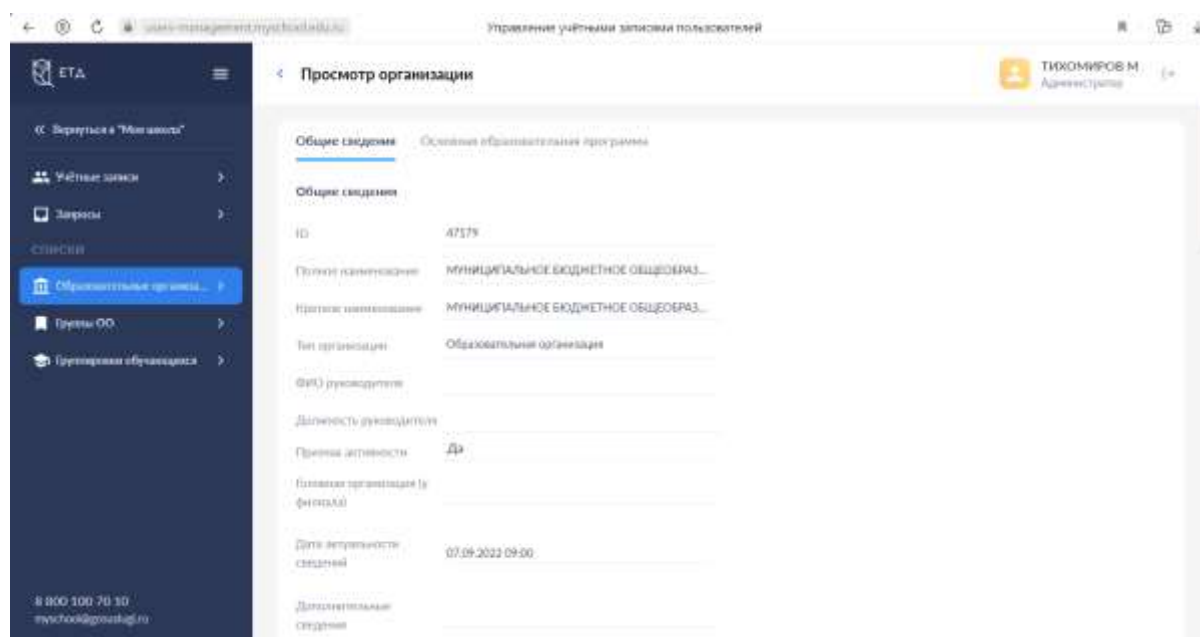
users-management.myschool.edu.ru

Управление учётными записями пользователей

ЕТА

« Вернуться в "Моя школа"

Учётные записи

Запросы

СПИСКИ

Образовательные организа...

Группы ОО

Группировки обучающихся

8 800 100 70 10
myschool@gosuslugi.ru

Просмотр организации

ТИХОМИРОВ М
Администратор

Общие сведения | Основная образовательная программа

Общие сведения

| | |
|---|---|
| ID | 47179 |
| Полное наименование | МУНИЦИПАЛЬНОЕ БЮДЖЕТНОЕ ОБЩЕОБРАЗ... |
| Краткое наименование | МУНИЦИПАЛЬНОЕ БЮДЖЕТНОЕ ОБЩЕОБРАЗ... |
| Тип организации | Образовательная организация |
| ФИО руководителя | |
| Должность руководителя | |
| Признак активности | Да |
| Головная организация (у филиала) | |
| Дата актуальности сведений | 07.09.2022 09:00 |
| Дополнительные сведения | |